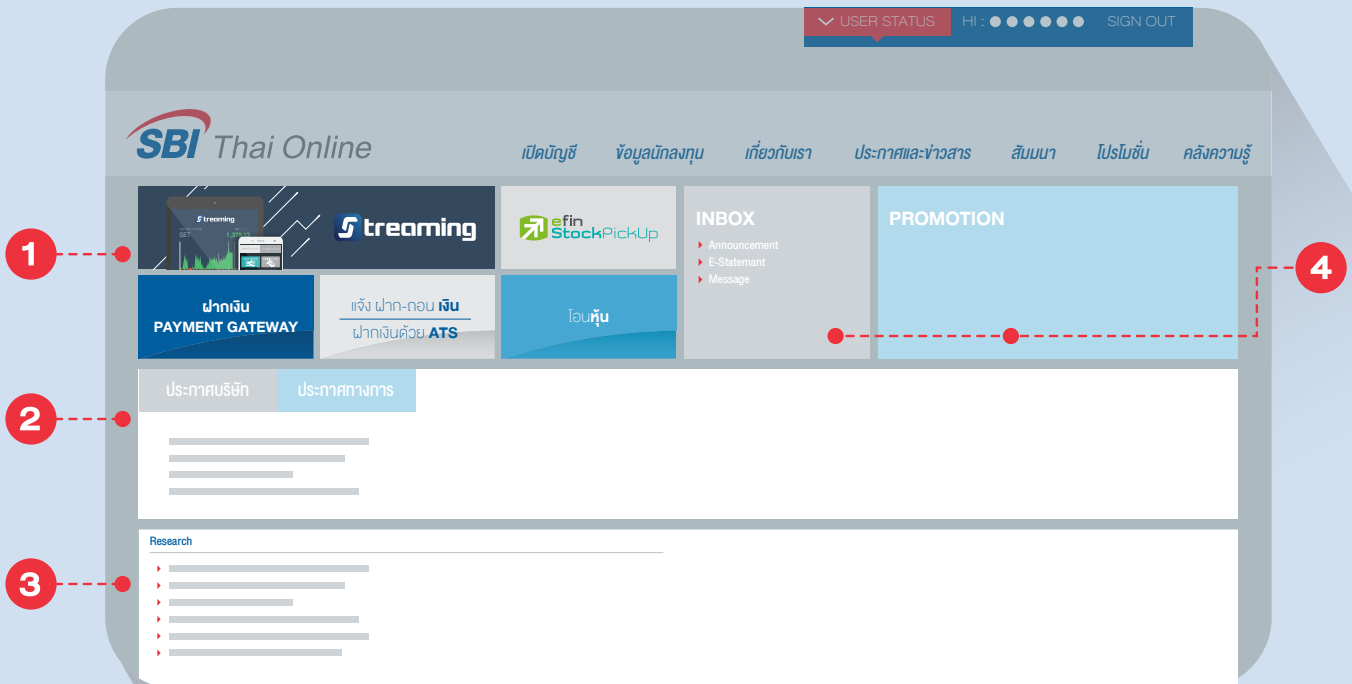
USER STATUS HI : ●●●●●● SIGN OUT

SBI Thai Online

เปิดบัญชี ข้อมูลนักลงทุน เกี่ยวกับเรา ประกาศและข่าวสาร สัมมนา โปรโมชั่น คลังความรู้

Streaming

efin StockPickUp

INBOX
Announcement
E-Statemant
Message

PROMOTION

ฝากเงิน PAYMENT GATEWAY

แจ้ง ฝาก-ถอน เงิน
ฝากเงินด้วย ATS

โอนหุ้น

1

2

3

4

ประกาศบริษัท ประกาศทางการ

Research